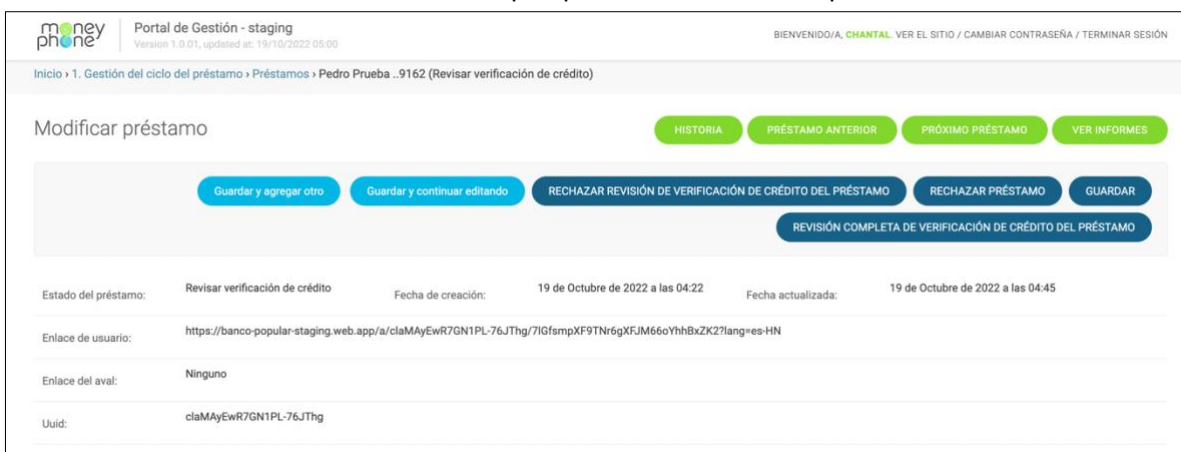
money phone

Portal de Gestión - staging
Version 1.0.01, updated at: 19/10/2022 05:00

BIENVENIDO/A, CHANTAL. VER EL SITIO / CAMBIAR CONTRASEÑA / TERMINAR SESIÓN

Inicio › 1. Gestión del ciclo del préstamo › Préstamos › Pedro Prueba ..9162 (Revisar verificación de crédito)

Modificar préstamo

HISTORIA | PRÉSTAMO ANTERIOR | PRÓXIMO PRÉSTAMO | VER INFORMES

Guardar y agregar otro | Guardar y continuar editando | RECHAZAR REVISIÓN DE VERIFICACIÓN DE CRÉDITO DEL PRÉSTAMO | RECHAZAR PRÉSTAMO | GUARDAR

REVISIÓN COMPLETA DE VERIFICACIÓN DE CRÉDITO DEL PRÉSTAMO

Estado del préstamo: Revisar verificación de crédito
Fecha de creación: 19 de Octubre de 2022 a las 04:22
Fecha actualizada: 19 de Octubre de 2022 a las 04:45

Enlace de usuario: https://banco-popular-staging.web.app/a/claMAyEwR7GN1PL-76JThg/7lGfsmpXF9TNr6gXFJM66oYhhBxZK2?lang=es-HN

Enlace del aval: Ninguno

Uuid: claMAyEwR7GN1PL-76JThg